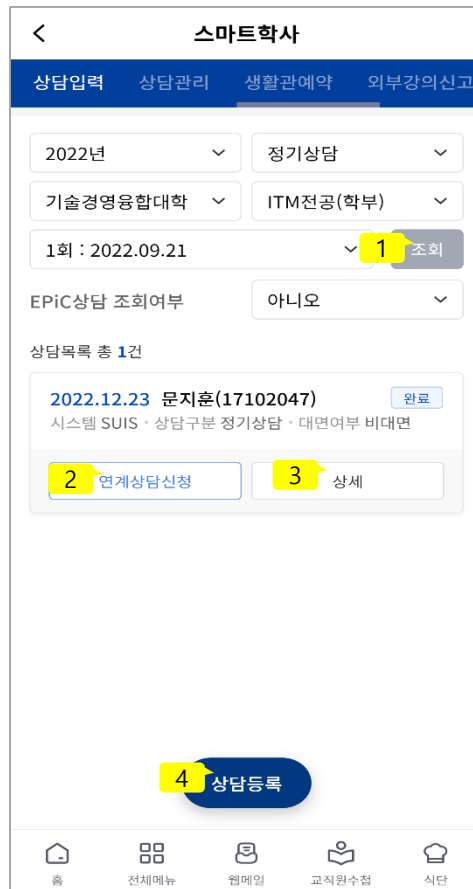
<
스마트학사

상담입력 상담관리 생활관예약 외부강의신고

2022년
정기상담
기술경영융합대학
ITM전공(학부)
1회 : 2022.09.21
1
조회
EPiC상담 조회여부
아니오

상담목록 총 1건

2022.12.23 문지훈(17102047)
완료
시스템 SUIS · 상담구분 정기상담 · 대면여부 비대면

2
연계상담신청
3
상세

4
상담등록

홈
전체메뉴
웹메일
교직원수첩
식단